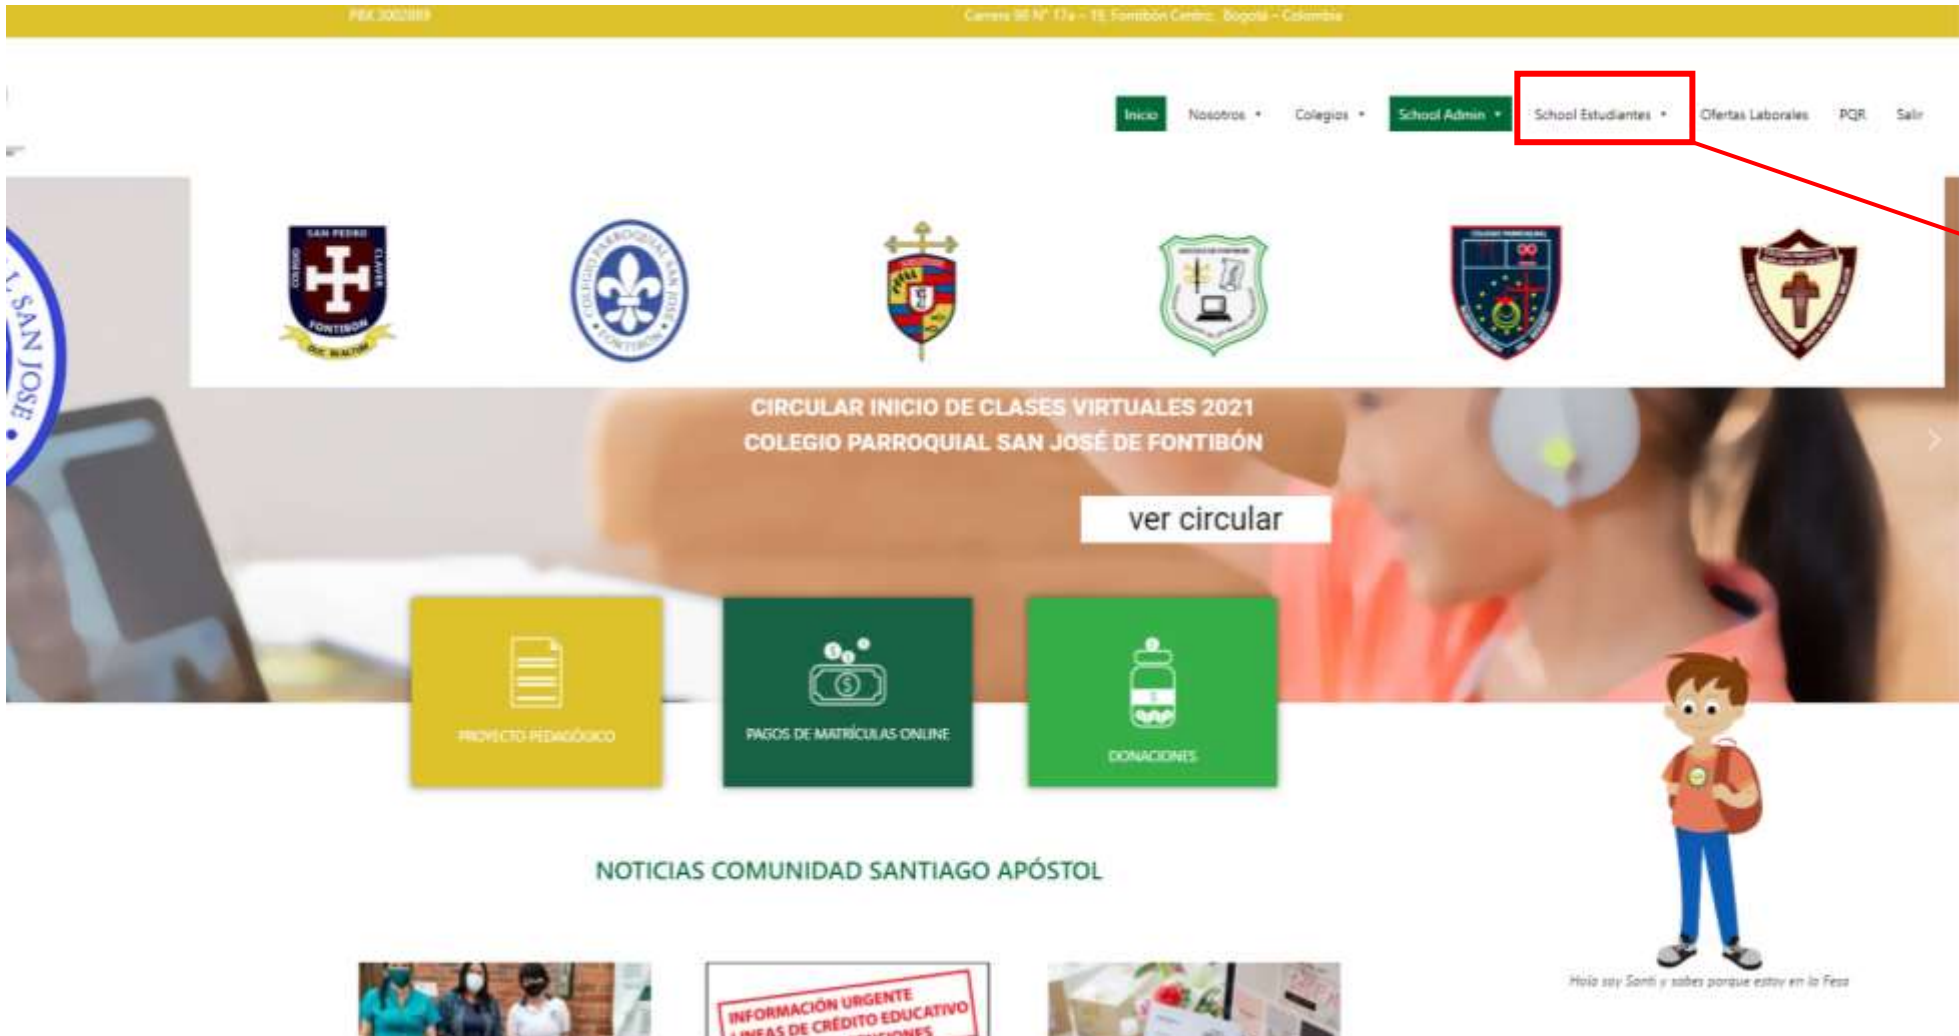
PBX 3002889

Carrera 98 N° 17a - 15 Fontibón Centro Bogotá - Colombia

Inicio Nosotros Colegios School Admin School Estudiantes Ofertas Laborales PQR Salir

SAN PEDRO CLAVER COLEGIO FONTIBON

COLEGIO PARROQUIAL SAN JOSE FONTIBON

L SAN JOSE

CIRCULAR INICIO DE CLASES VIRTUALES 2021
COLEGIO PARROQUIAL SAN JOSÉ DE FONTIBÓN

ver circular

PROYECTO PEDAGÓGICO

PAGOS DE MATRÍCULAS ONLINE

DONACIONES

NOTICIAS COMUNIDAD SANTIAGO APÓSTOL

INFORMACIÓN URGENTE LINEAS DE CRÉDITO EDUCATIVO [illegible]

Hola soy Santi y sabes porque estoy en la Fesa